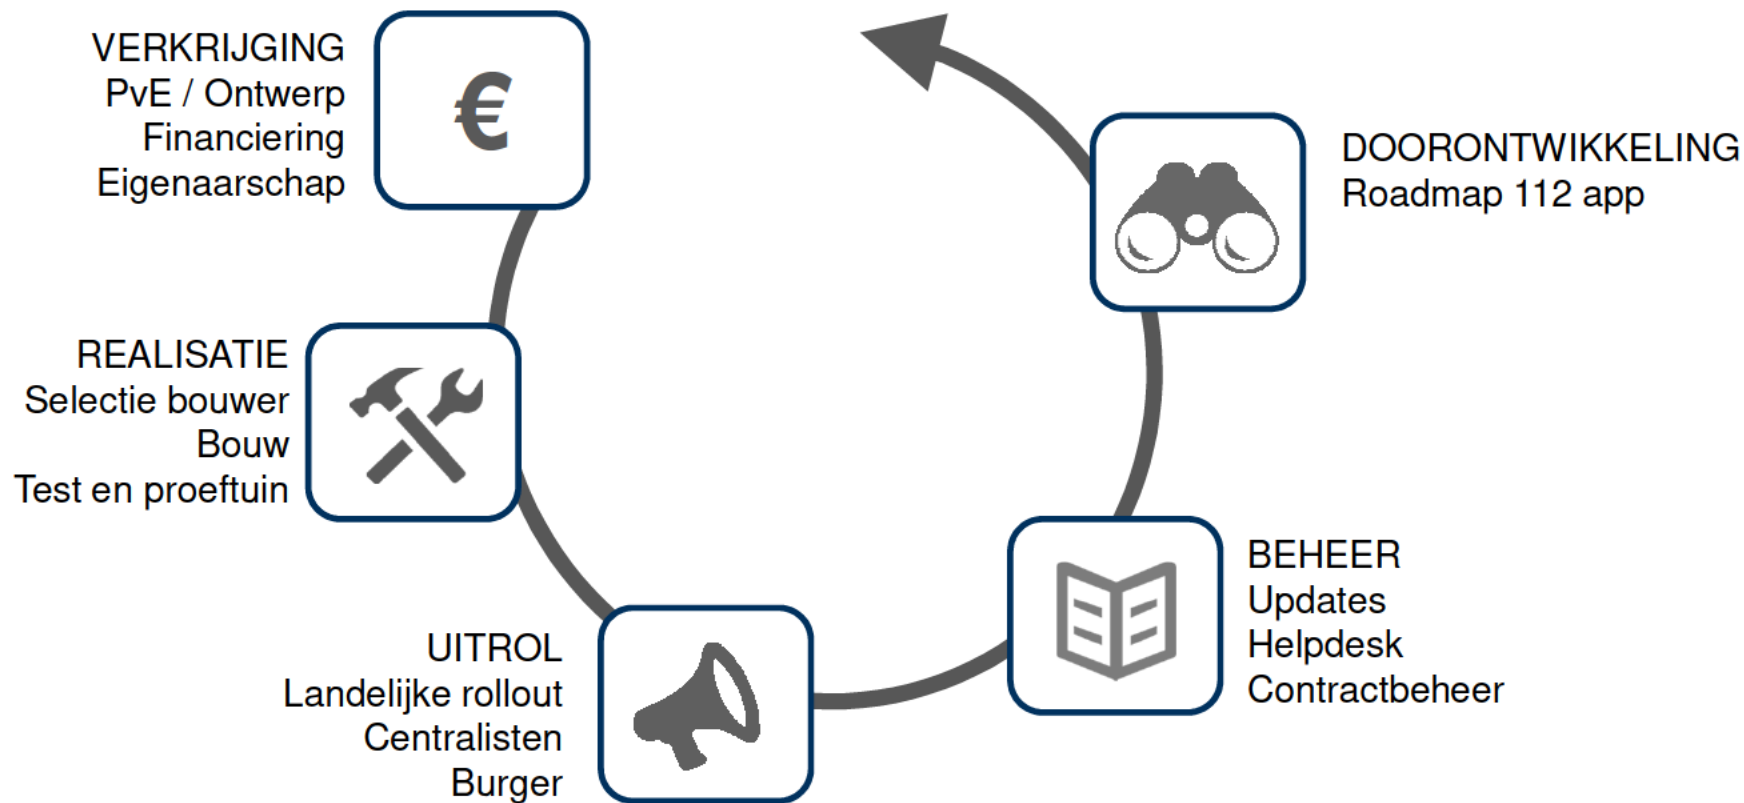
VERKRIJGING
PvE / Ontwerp
Financiering
Eigenaarschap

€

DOORONTWIKKELING
Roadmap 112 app

REALISATIE
Selectie bouwer
Bouw
Test en proeftuin

BEHEER
Updates
Helpdesk
Contractbeheer

UITROL
Landelijke rollout
Centralisten
Burger